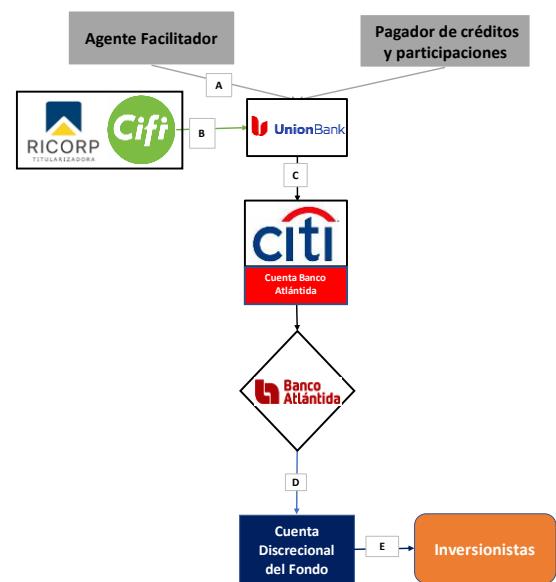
Agente Facilitador

Pagador de créditos y participaciones

A

RICORP
TITULARIZADORA

Cifi

B

UnionBank

C

citi

Cuenta Banco Atlántida

Banco Atlántida

D

Cuenta Discrecional del Fondo

E

Inversionistas